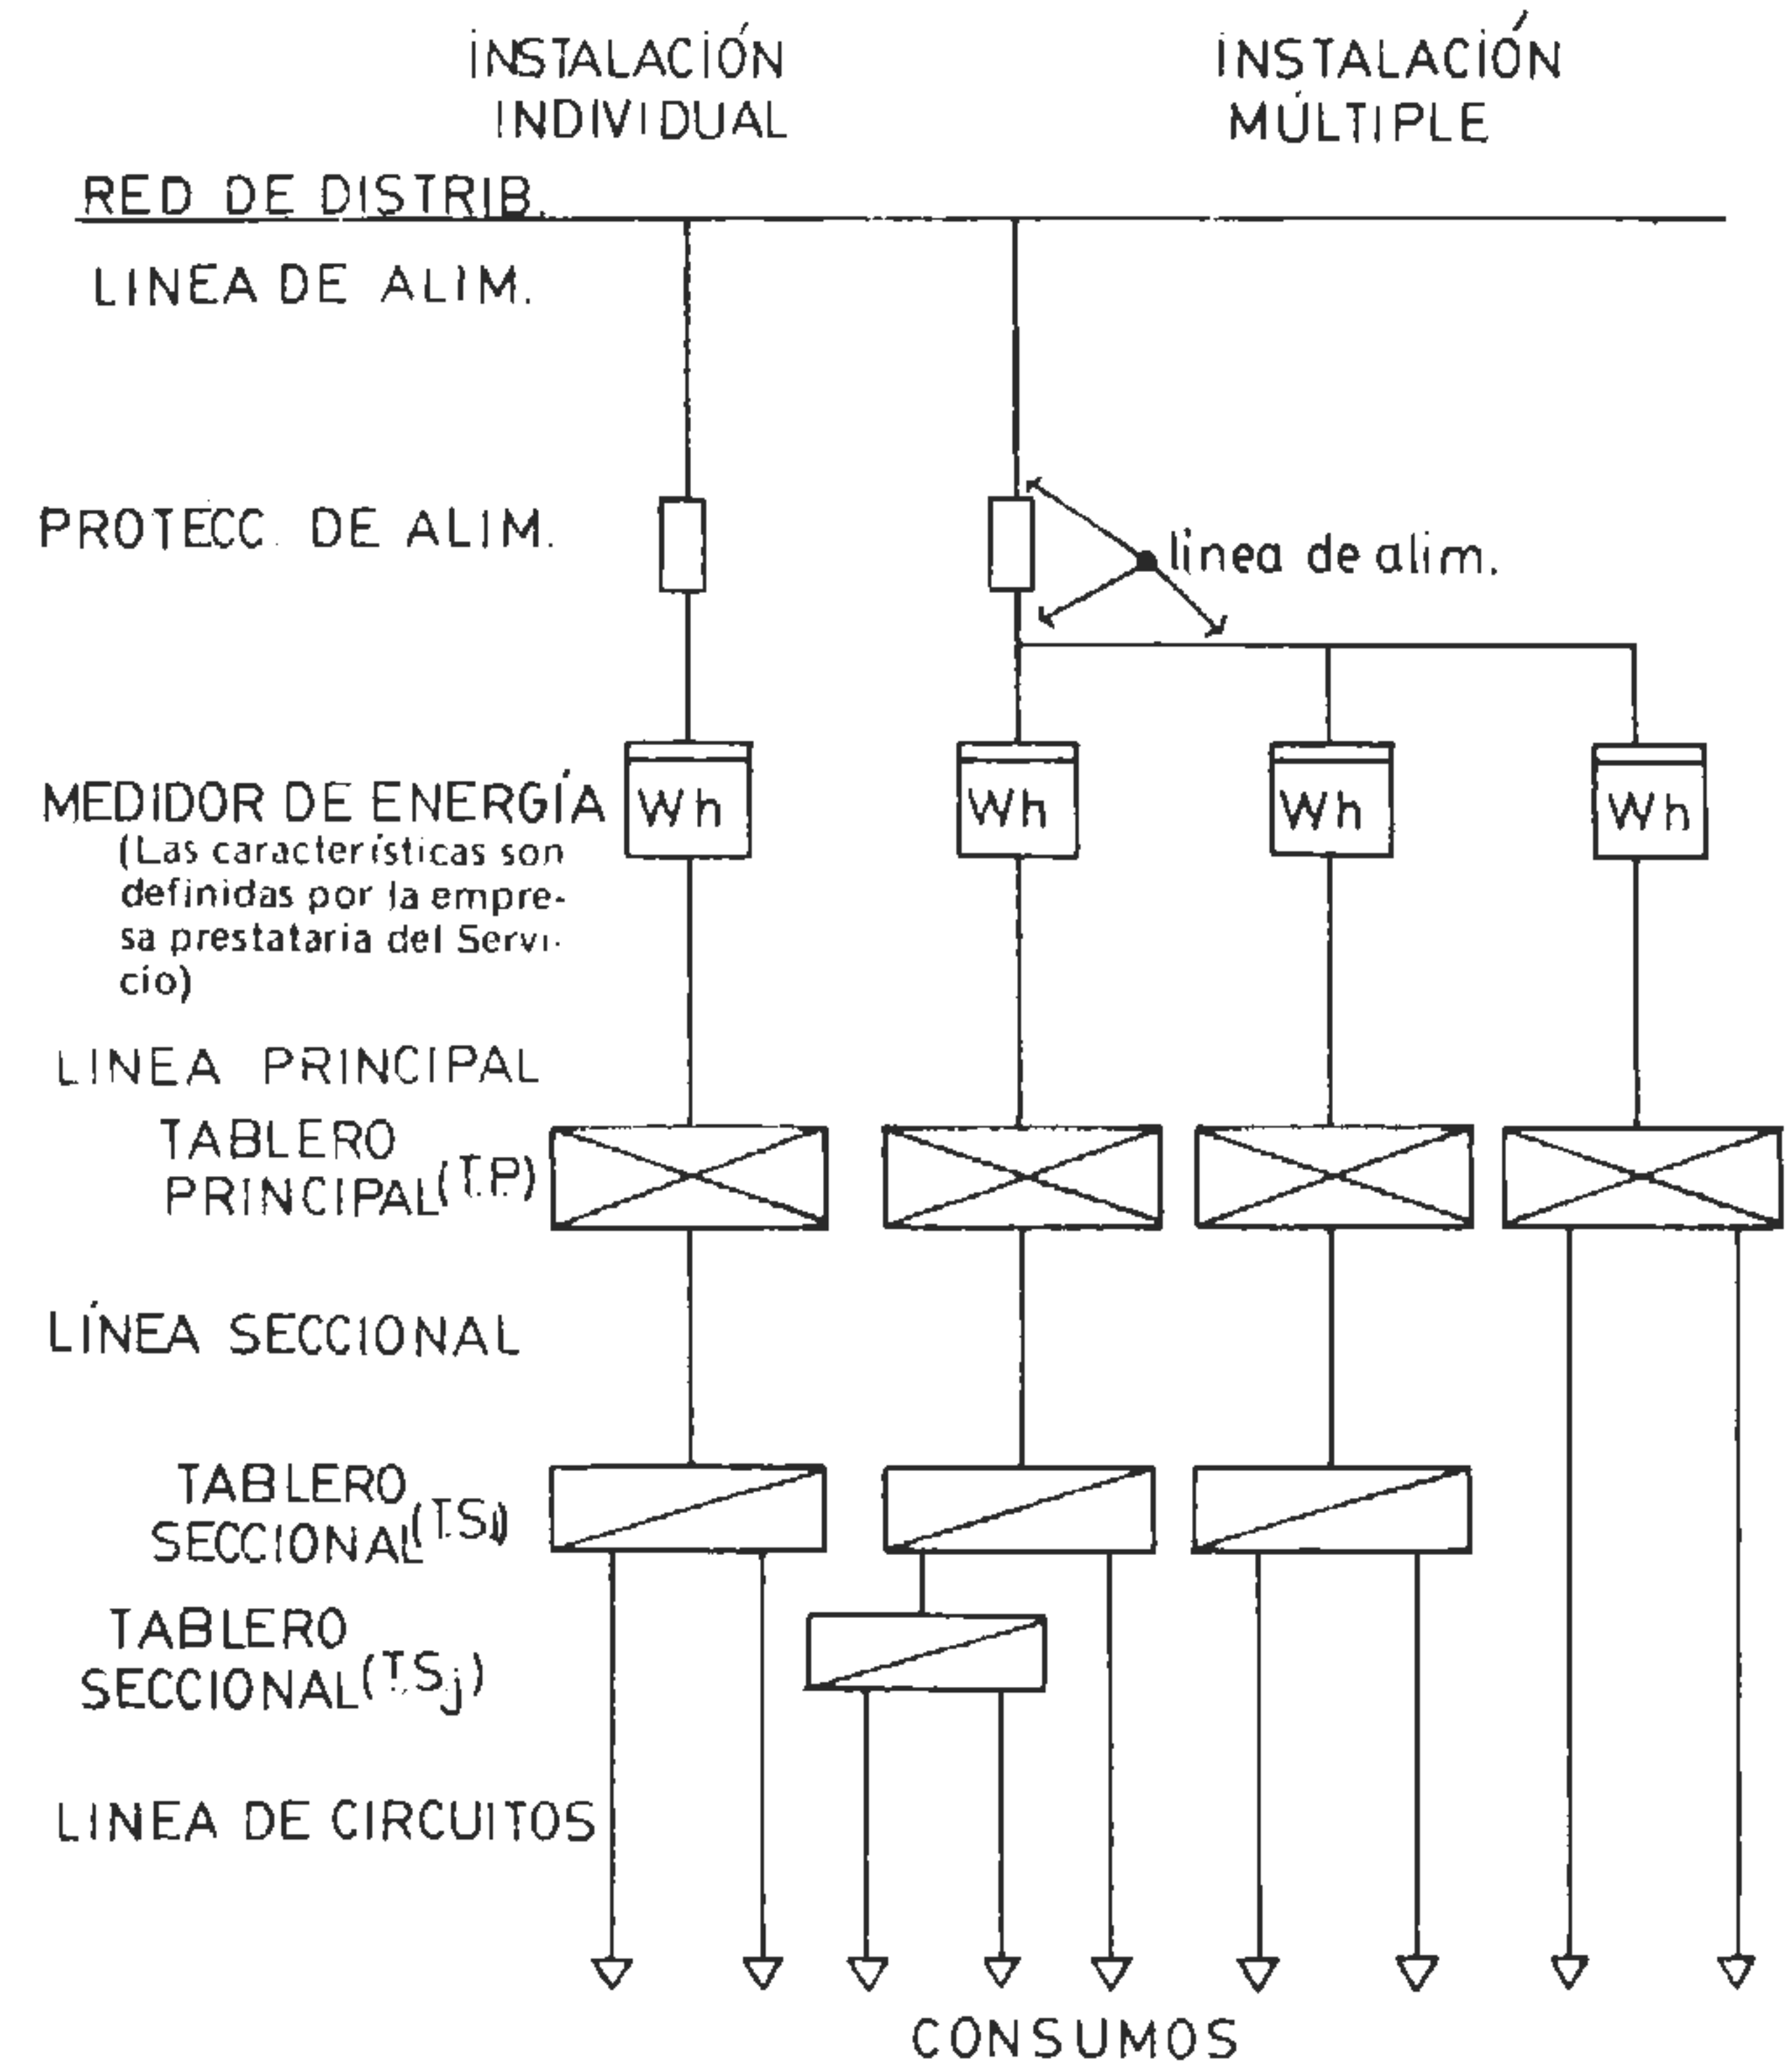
INSTALACIÓN INDIVIDUAL

INSTALACIÓN MÚLTIPLE

RED DE DISTRIB.

LINEA DE ALIM.

PROTECC. DE ALIM.

linea de alim.

MEDIDOR DE ENERGÍA
(Las características son definidas por la empresa prestataria del Servicio)

Wh

Wh

Wh

Wh

LINEA PRINCIPAL

TABLERO PRINCIPAL(T.P)

LÍNEA SECCIONAL

TABLERO SECCIONAL(T.S.)

TABLERO SECCIONAL(T.S$_j$)

LINEA DE CIRCUITOS

CONSUMOS